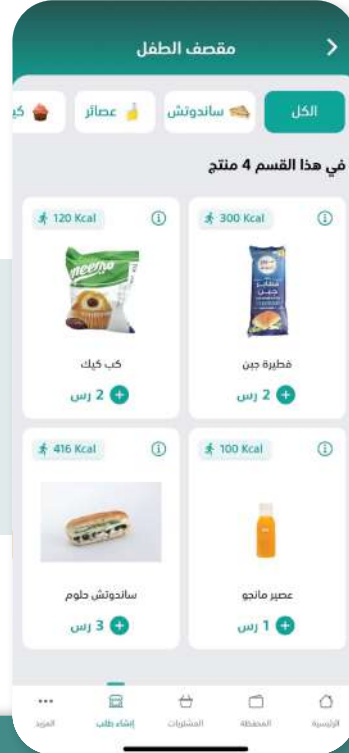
مقصف الطفل

الكل
ساندوتش
عصائر
كي

في هذا القسم 4 منتج

300 Kcal
فطيرة جبن
2 رس

120 Kcal
meemo
كب كيك
2 رس

100 Kcal
عصير مانجو
1 رس

416 Kcal
ساندوتش حلوم
3 رس

الرئيسية
المحفظة
المشتريات
إنشاء طلب
المزيد